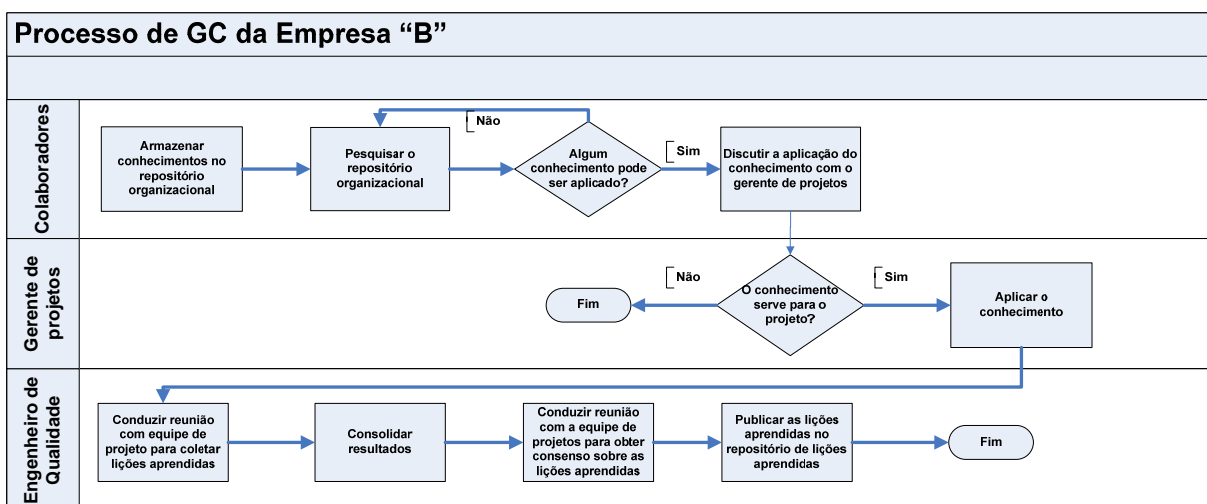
Processo de GC da Empresa “B”

Colaboradores

Armazenar conhecimentos no repositório organizacional

Pesquisar o repositório organizacional

Não

Algum conhecimento pode ser aplicado?

Sim

Discutir a aplicação do conhecimento com o gerente de projetos

Gerente de projetos

Não

Fim

O conhecimento serve para o projeto?

Sim

Aplicar o conhecimento

Engenheiro de Qualidade

Conduzir reunião com equipe de projeto para coletar lições aprendidas

Consolidar resultados

Conduzir reunião com a equipe de projetos para obter consenso sobre as lições aprendidas

Publicar as lições aprendidas no repositório de lições aprendidas

Fim